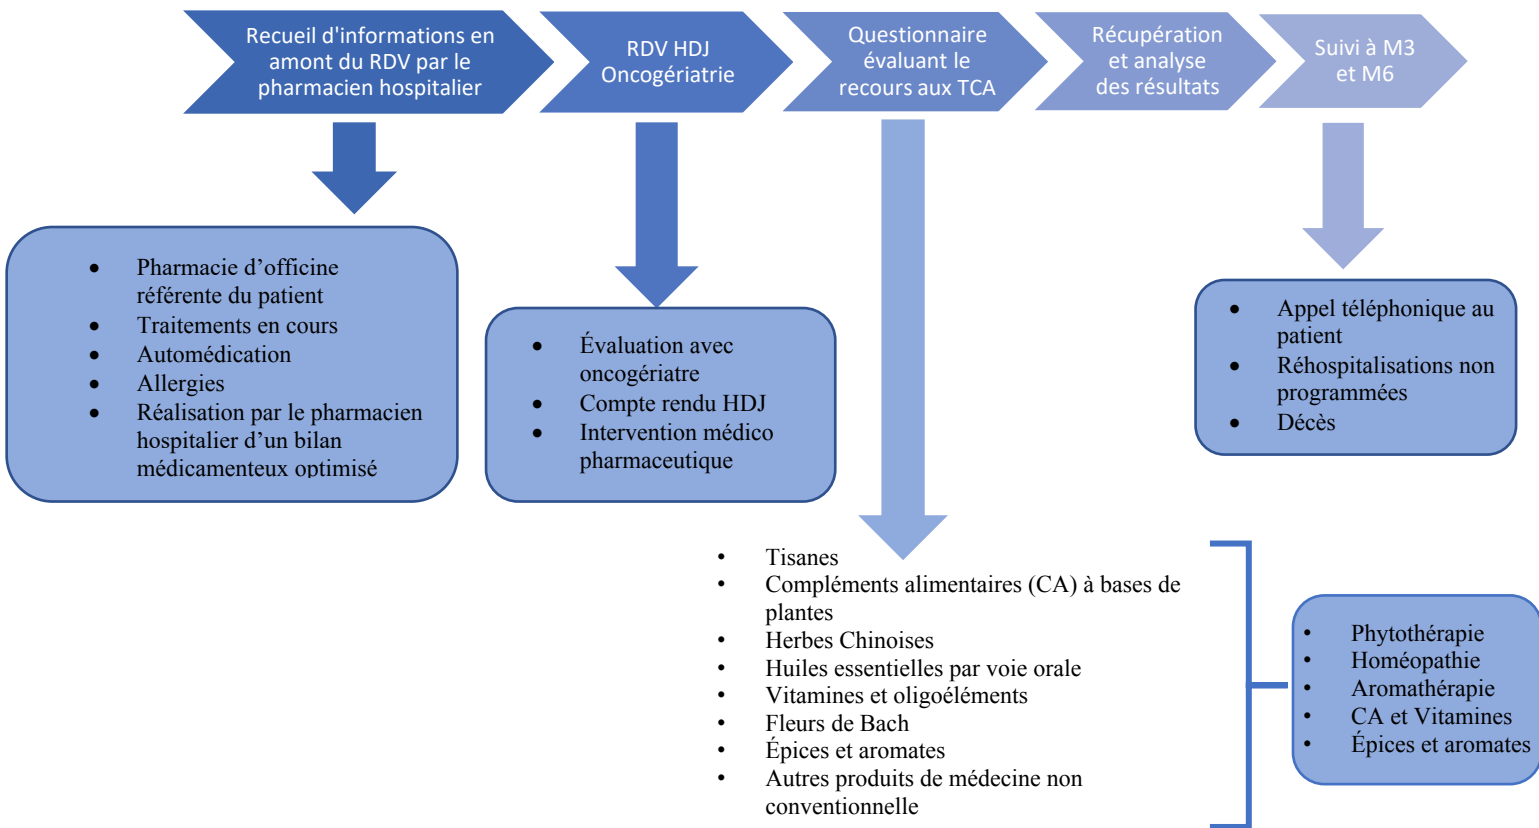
Recueil d'informations en amont du RDV par le pharmacien hospitalier

RDV HDJ Oncogériatrie

Questionnaire évaluant le recours aux TCA

Récupération et analyse des résultats

Suivi à M3 et M6

- Pharmacie d’officine référente du patient
- Traitements en cours
- Automédication
- Allergies
- Réalisation par le pharmacien hospitalier d’un bilan médicamenteux optimisé

- Évaluation avec oncogériatre
- Compte rendu HDJ
- Intervention médico pharmaceutique

- Appel téléphonique au patient
- Réhospitalisations non programmées
- Décès

- Tisanes
- Compléments alimentaires (CA) à bases de plantes
- Herbes Chinoises
- Huiles essentielles par voie orale
- Vitamines et oligoéléments
- Fleurs de Bach
- Épices et aromates
- Autres produits de médecine non conventionnelle

- Phytothérapie
- Homéopathie
- Aromathérapie
- CA et Vitamines
- Épices et aromates